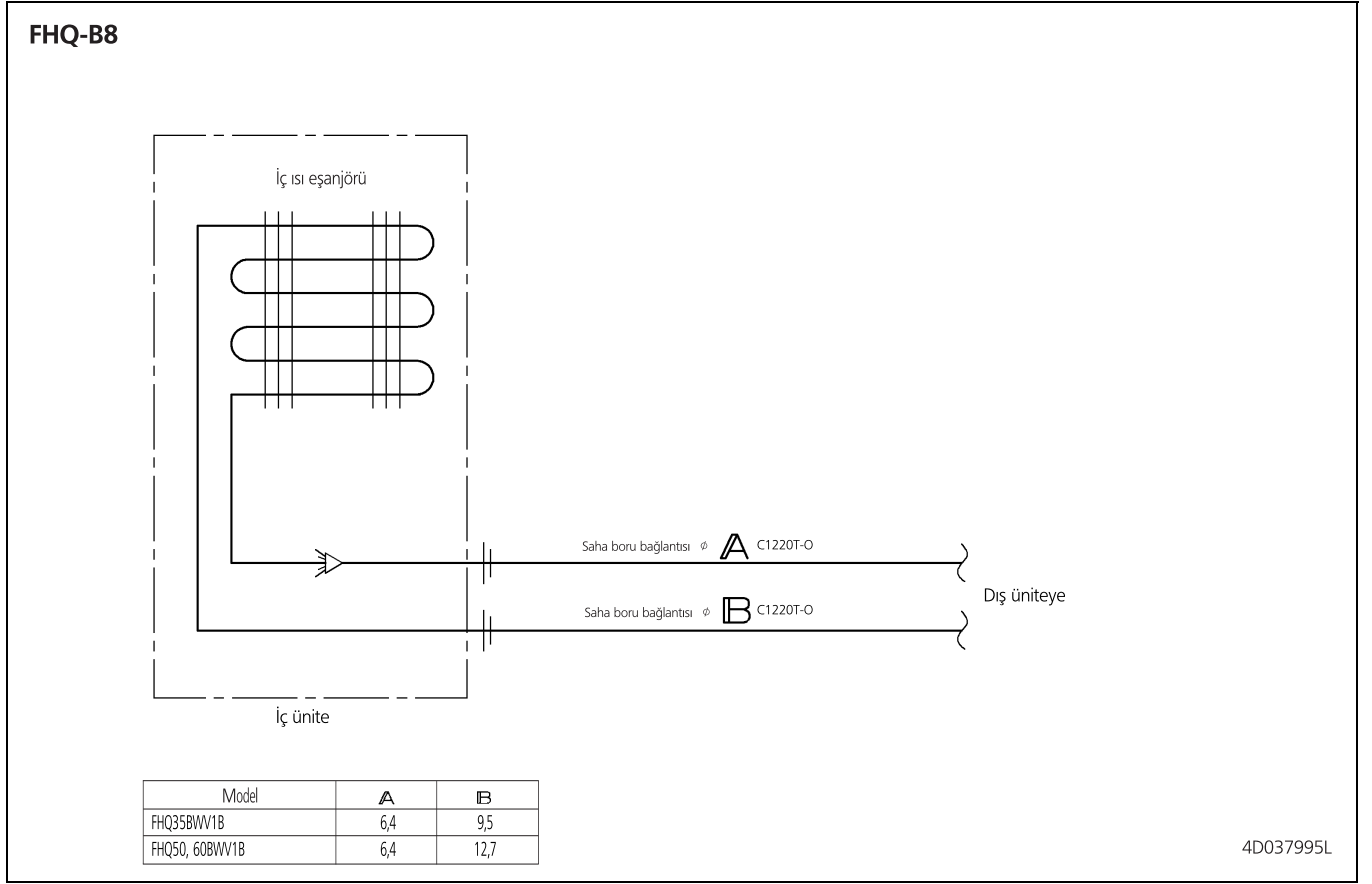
FHQ-B8

İç ısı eşanjörü

Saha boru bağlantısı $\phi$ A C1220T-O

Saha boru bağlantısı $\phi$ B C1220T-O

Dış üniteye

İç ünite

| Model | A | B |
|---|---|---|
| FHQ35BWV1B | 6,4 | 9,5 |
| FHQ50, 60BWV1B | 6,4 | 12,7 |

4D037995L